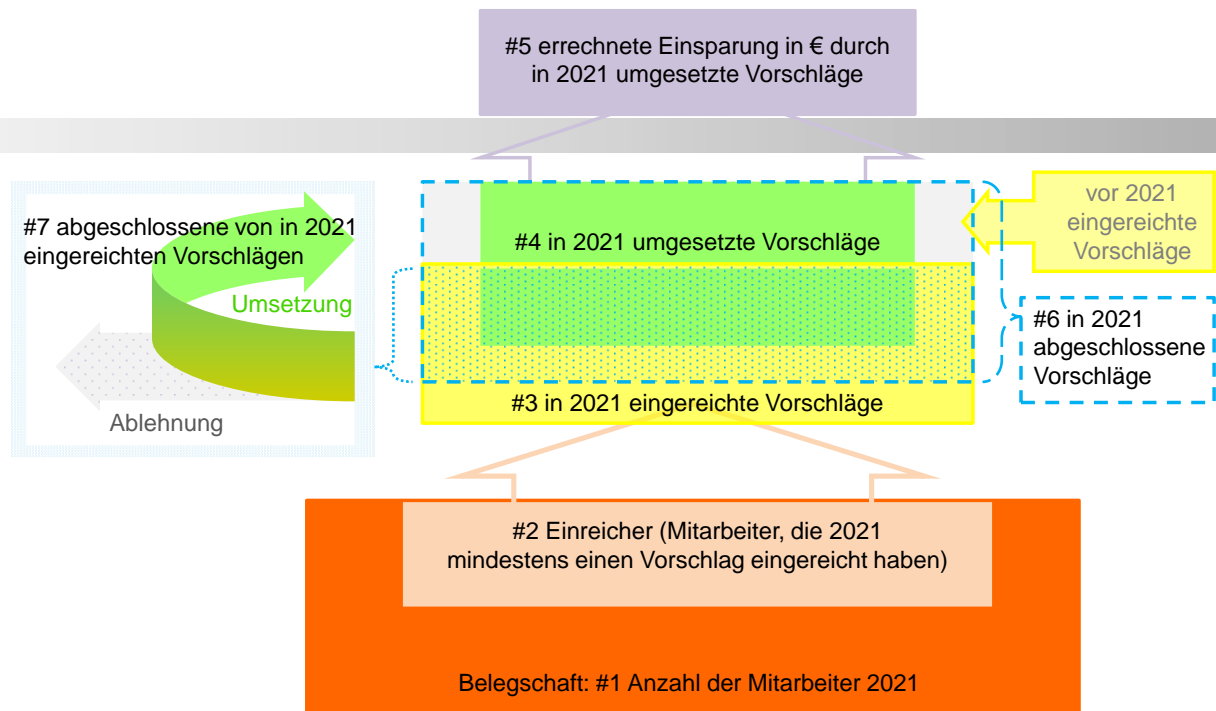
#5 errechnete Einsparung in € durch in 2021 umgesetzte Vorschläge

#7 abgeschlossene von in 2021 eingereichten Vorschlägen

Umsetzung

Ablehnung

#4 in 2021 umgesetzte Vorschläge

vor 2021 eingereichte Vorschläge

#6 in 2021 abgeschlossene Vorschläge

#3 in 2021 eingereichte Vorschläge

#2 Einreicher (Mitarbeiter, die 2021 mindestens einen Vorschlag eingereicht haben)

Belegschaft: #1 Anzahl der Mitarbeiter 2021